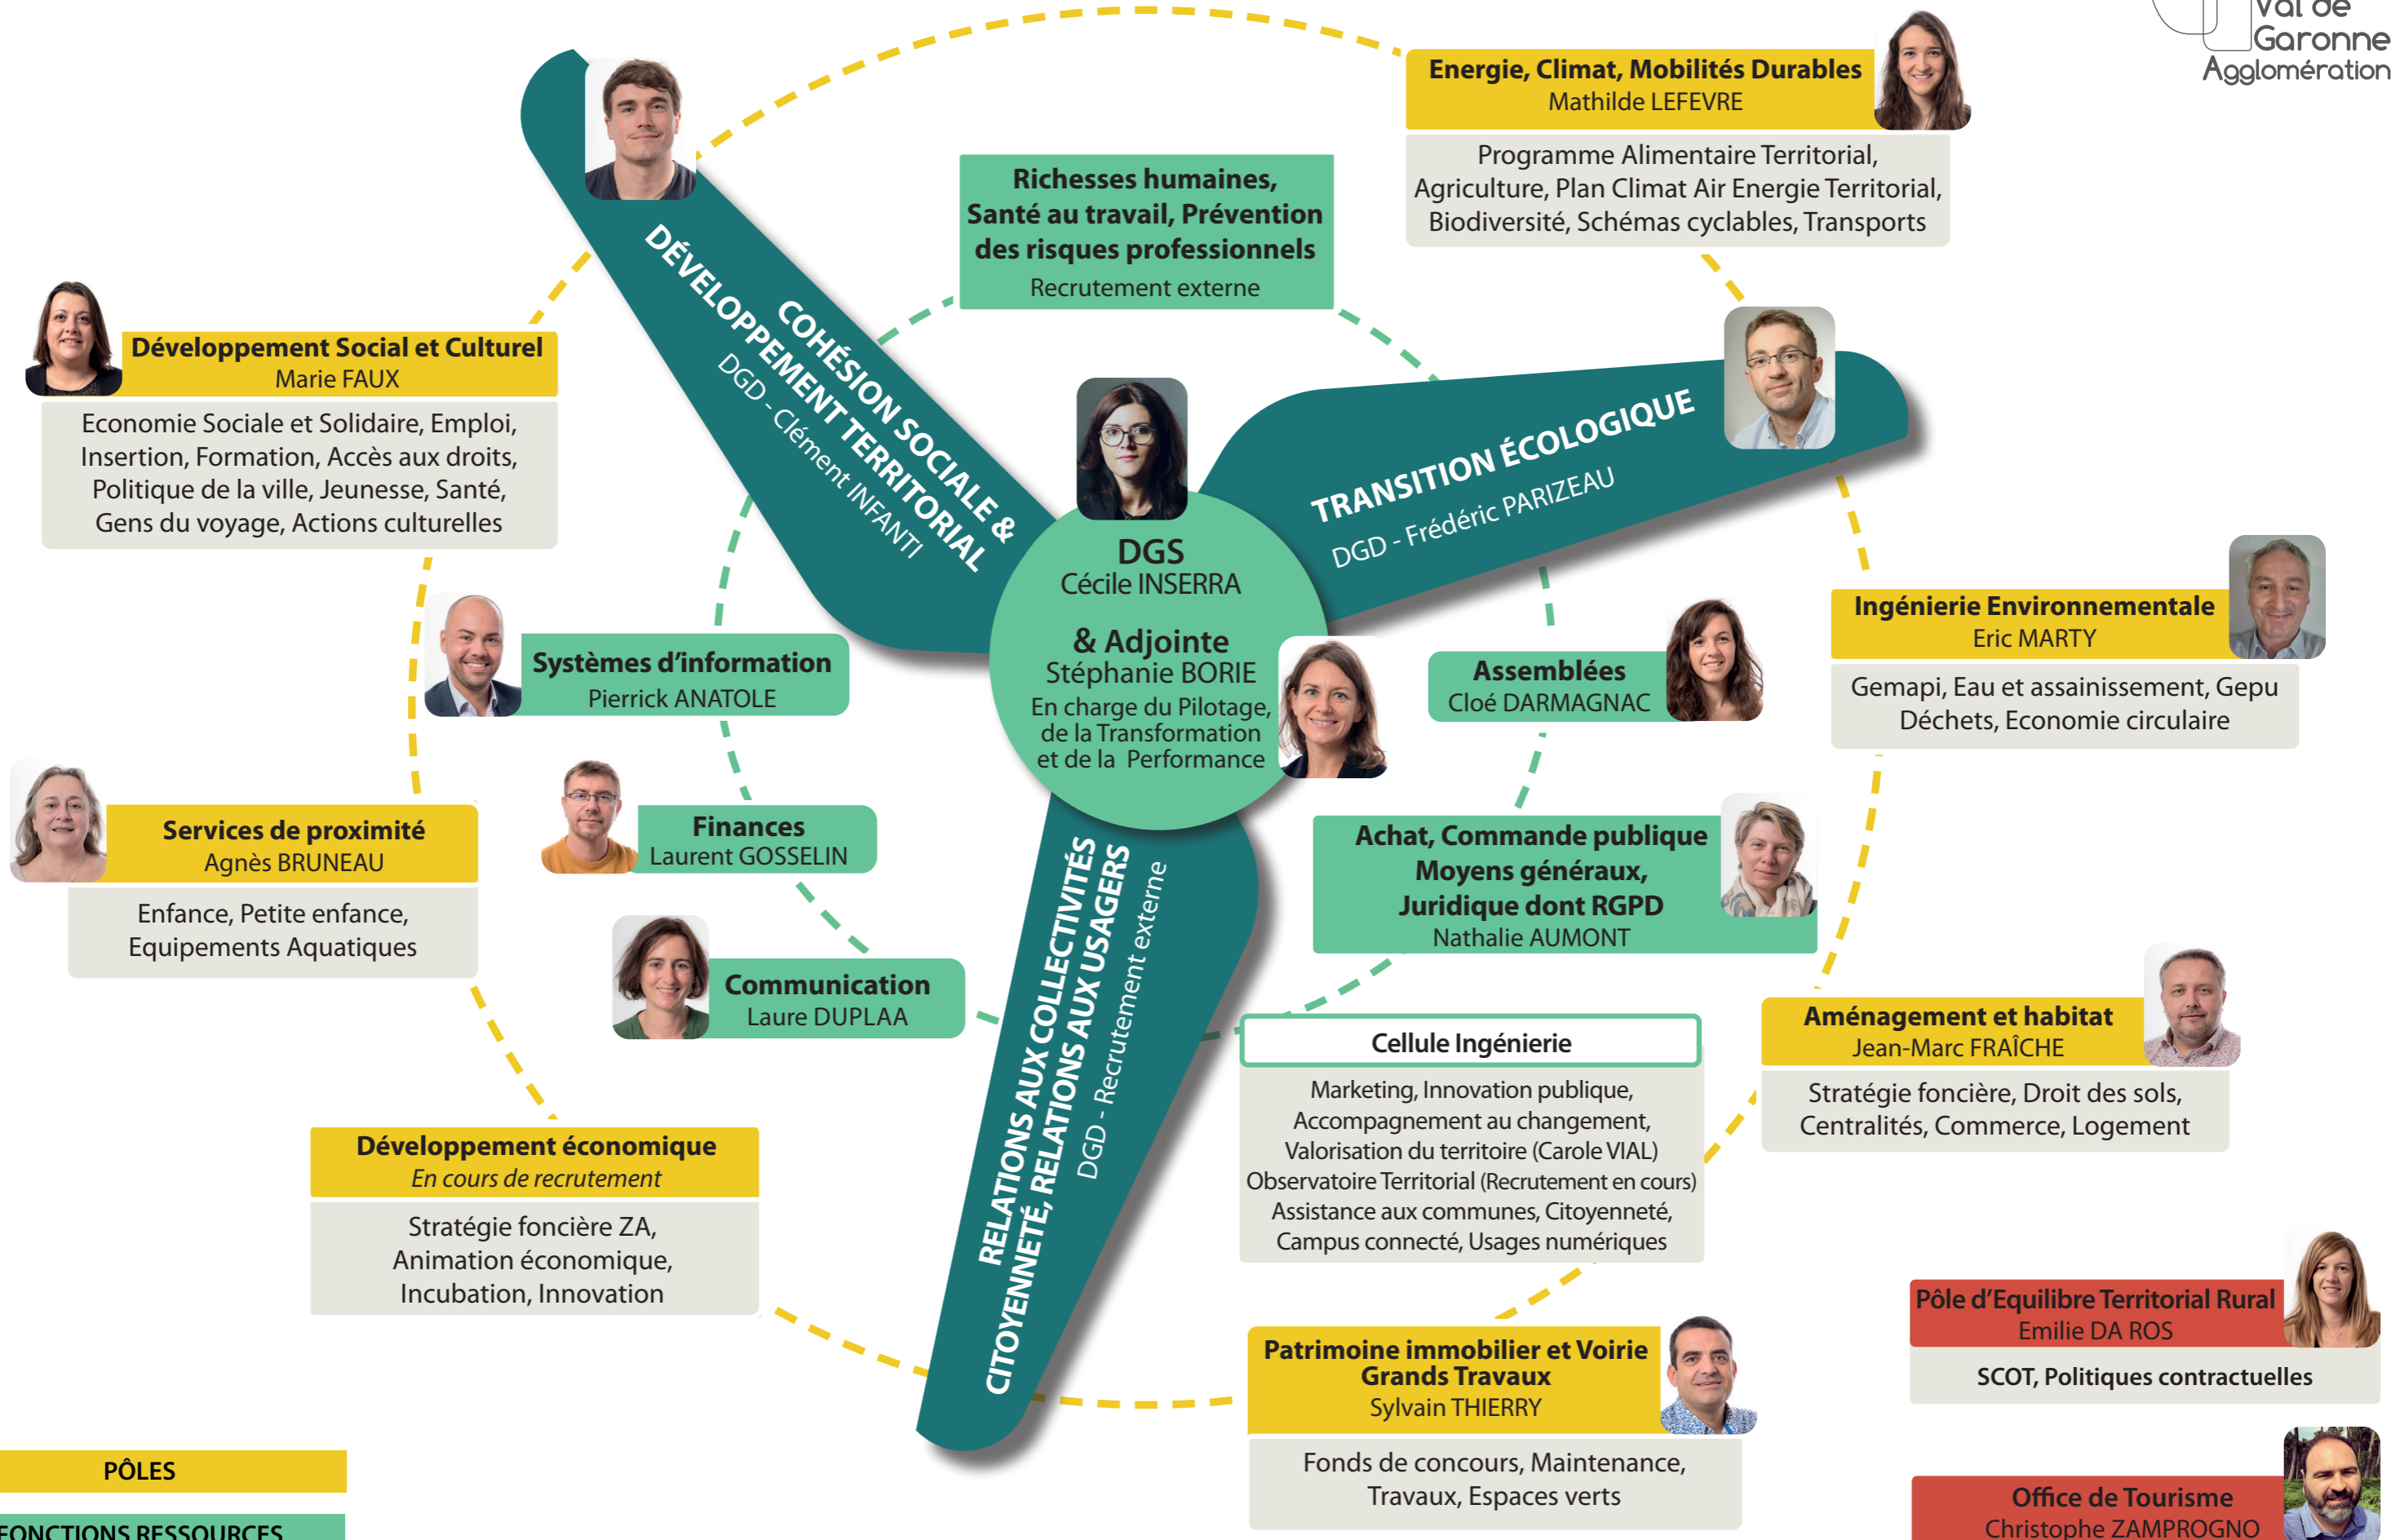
Val de Garonne Agglomération

Energie, Climat, Mobilités Durables
Mathilde LEFEVRE

Programme Alimentaire Territorial, Agriculture, Plan Climat Air Energie Territorial, Biodiversité, Schémas cyclables, Transports

COHÉSION SOCIALE & DÉVELOPPEMENT TERRITORIAL
DGD - Clément INFANTI

Richesses humaines, Santé au travail, Prévention des risques professionnels
Recrutement externe

Développement Social et Culturel
Marie FAUX

Economie Sociale et Solidaire, Emploi, Insertion, Formation, Accès aux droits, Politique de la ville, Jeunesse, Santé, Gens du voyage, Actions culturelles

TRANSITION ÉCOLOGIQUE
DGD - Frédéric PARIZEAU

DGS
Cécile INSERRA

& Adjointe
Stéphanie BORIE
En charge du Pilotage, de la Transformation et de la Performance

Ingénierie Environnementale
Eric MARTY

Gemapi, Eau et assainissement, Gepu Déchets, Economie circulaire

Systèmes d'information
Pierrick ANATOLE

Assemblées
Cloé DARMAGNAC

Services de proximité
Agnès BRUNEAU

Enfance, Petite enfance, Equipements Aquatiques

Finances
Laurent GOSSELIN

Achat, Commande publique Moyens généraux, Juridique dont RGPD
Nathalie AUMONT

Communication
Laure DUPLAA

RELATIONS AUX COLLECTIVITÉS CITOYENNETÉ, RELATIONS AUX USAGERS
DGD - Recrutement externe

Cellule Ingénierie

Marketing, Innovation publique, Accompagnement au changement, Valorisation du territoire (Carole VIAL) Observatoire Territorial (Recrutement en cours) Assistance aux communes, Citoyenneté, Campus connecté, Usages numériques

Aménagement et habitat
Jean-Marc FRAÎCHE

Stratégie foncière, Droit des sols, Centralités, Commerce, Logement

Développement économique
En cours de recrutement

Stratégie foncière ZA, Animation économique, Incubation, Innovation

Pôle d'Equilibre Territorial Rural
Emilie DA ROS

SCOT, Politiques contractuelles

Patrimoine immobilier et Voirie Grands Travaux
Sylvain THIERRY

Fonds de concours, Maintenance, Travaux, Espaces verts

Office de Tourisme
Christophe ZAMPROGNO

PÔLES

FONCTIONS RESSOURCES